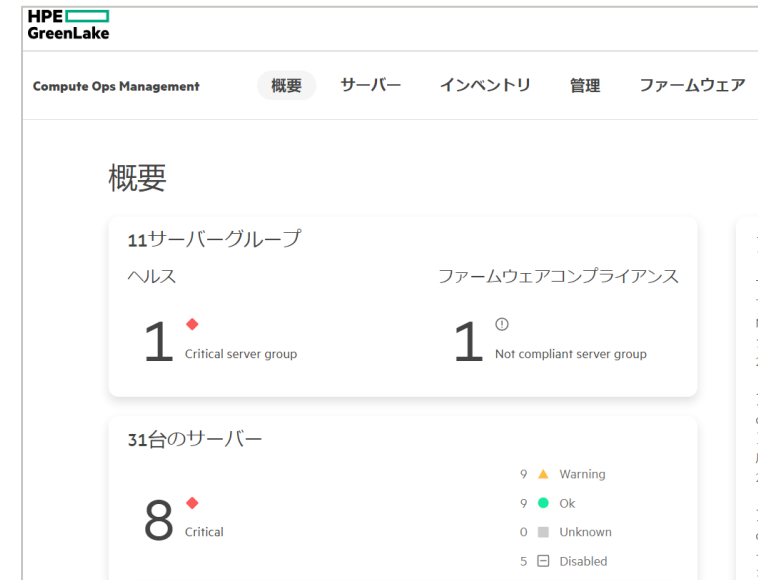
HPE GreenLake

Compute Ops Management

概要 サーバー インベントリ 管理 ファームウェア

概要

11サーバーグループ

ヘルス

1 Critical server group

ファームウェアコンプライアンス

1 Not compliant server group

31台のサーバー

8 Critical

9 Warning
9 Ok
0 Unknown
5 Disabled